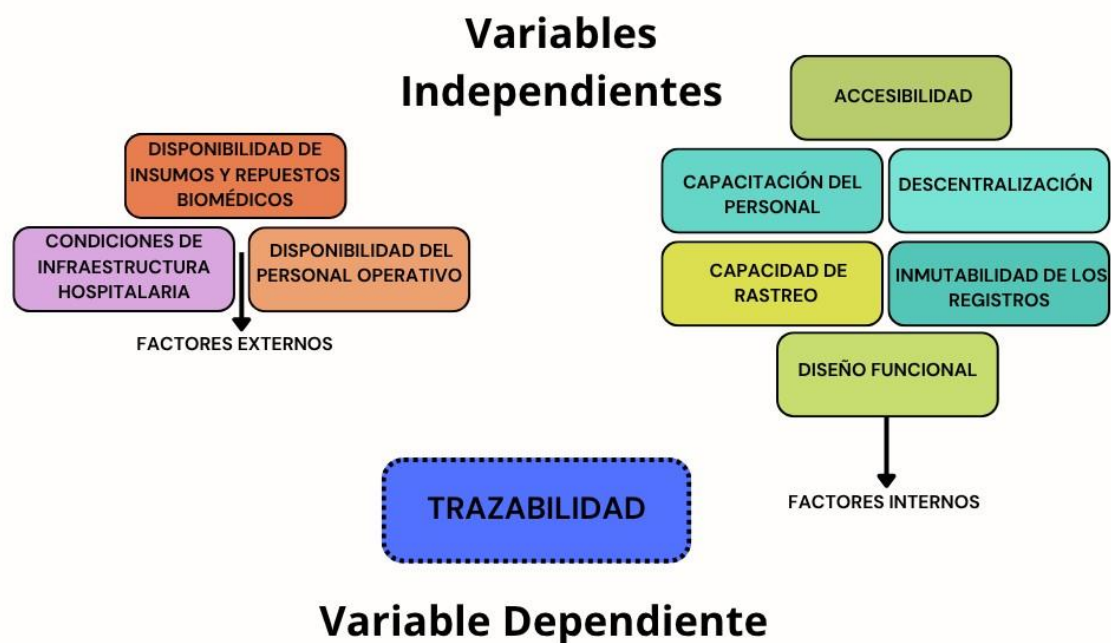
Variables Independientes

DISPONIBILIDAD DE INSUMOS Y REPUESTOS BIOMÉDICOS

CONDICIONES DE INFRAESTRUCTURA HOSPITALARIA

DISPONIBILIDAD DEL PERSONAL OPERATIVO

FACTORES EXTERNOS

ACCESIBILIDAD

CAPACITACIÓN DEL PERSONAL

DESCENTRALIZACIÓN

CAPACIDAD DE RASTREO

INMUTABILIDAD DE LOS REGISTROS

DISEÑO FUNCIONAL

FACTORES INTERNOS

TRAZABILIDAD

Variable Dependiente